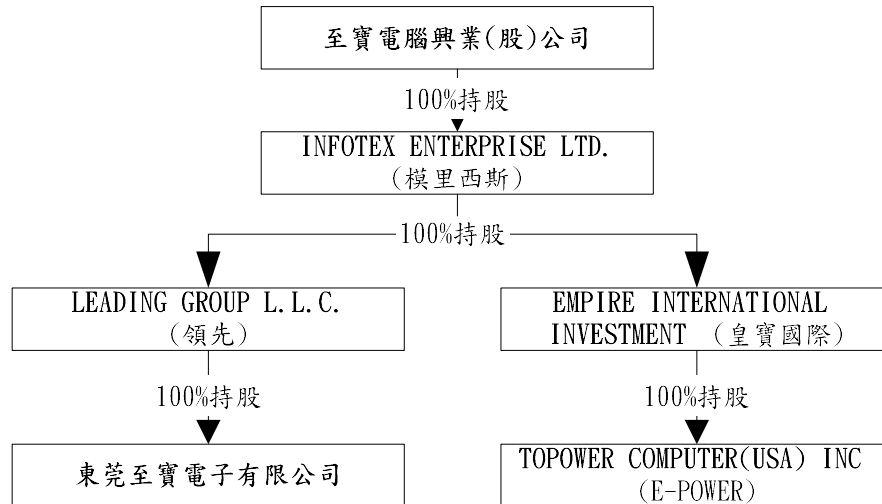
至寶電腦興業(股)公司

100%持股

INFOTEX ENTERPRISE LTD.
(模里西斯)

100%持股

LEADING GROUP L.L.C.
(領先)

100%持股

東莞至寶電子有限公司

EMPIRE INTERNATIONAL INVESTMENT (皇寶國際)

100%持股

TOPOWER COMPUTER(USA) INC
(E-POWER)